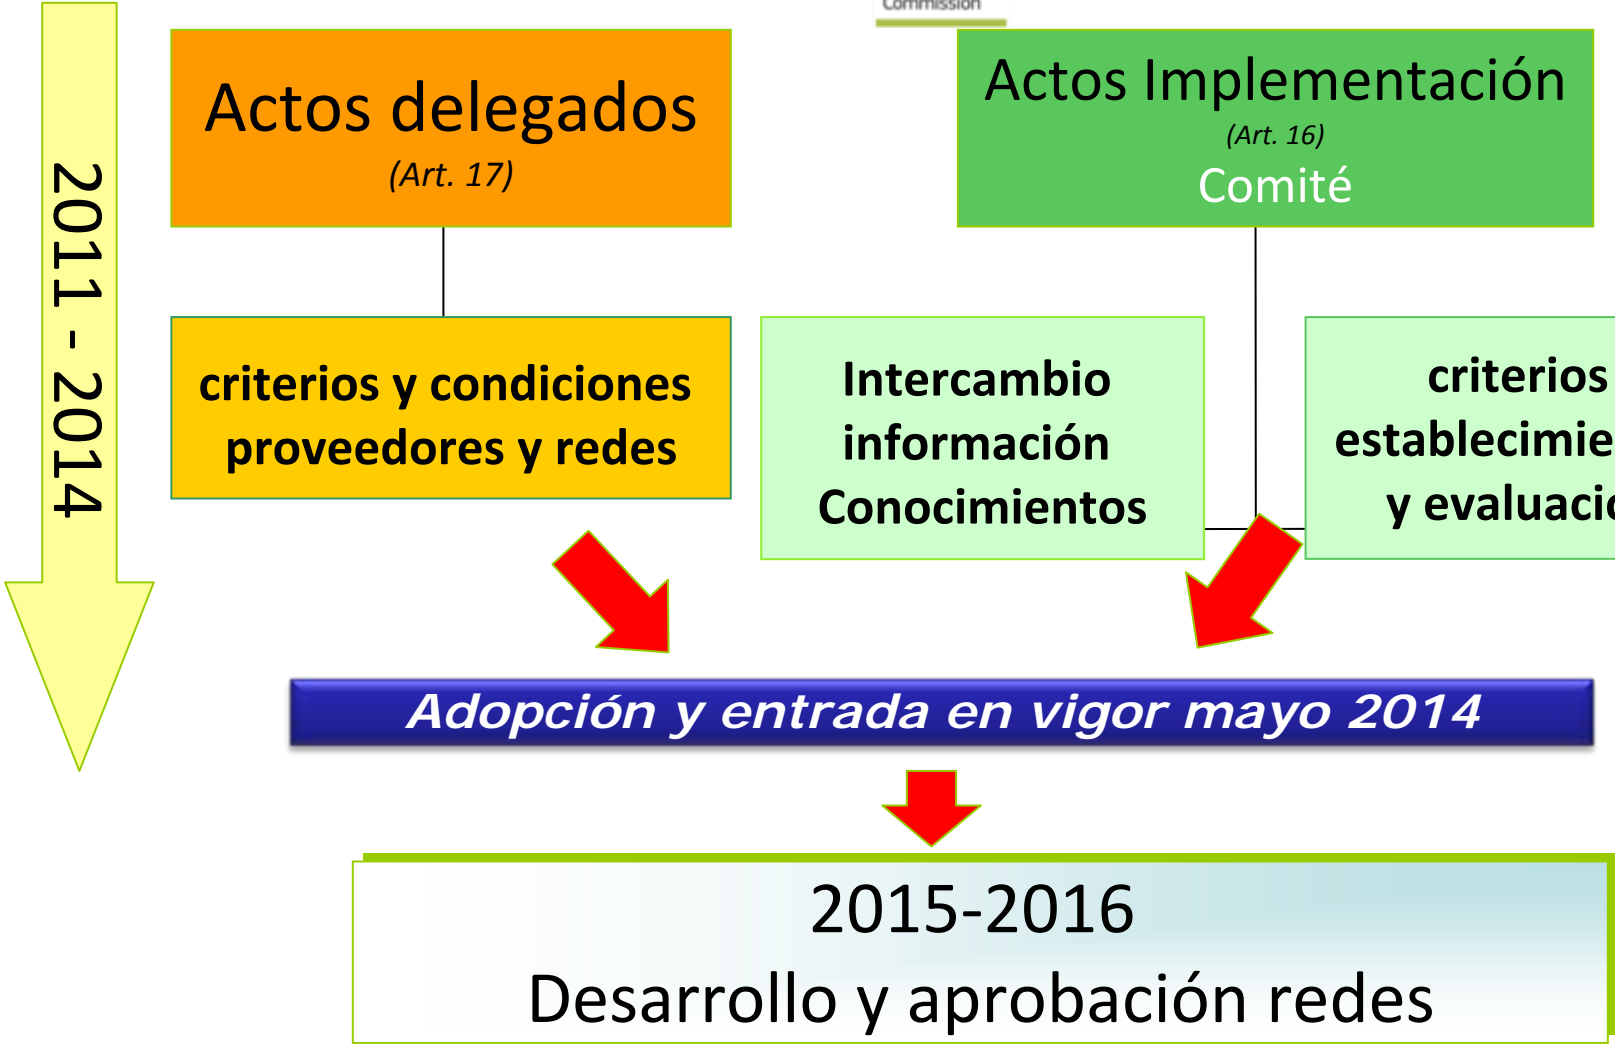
Commission

2011 - 2014

Actos delegados
(Art. 17)

Actos Implementación
(Art. 16)
Comité

criterios y condiciones proveedores y redes

Intercambio información Conocimientos

criterios establecimie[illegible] y evaluaci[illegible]

Adopción y entrada en vigor mayo 2014

2015-2016
Desarrollo y aprobación redes